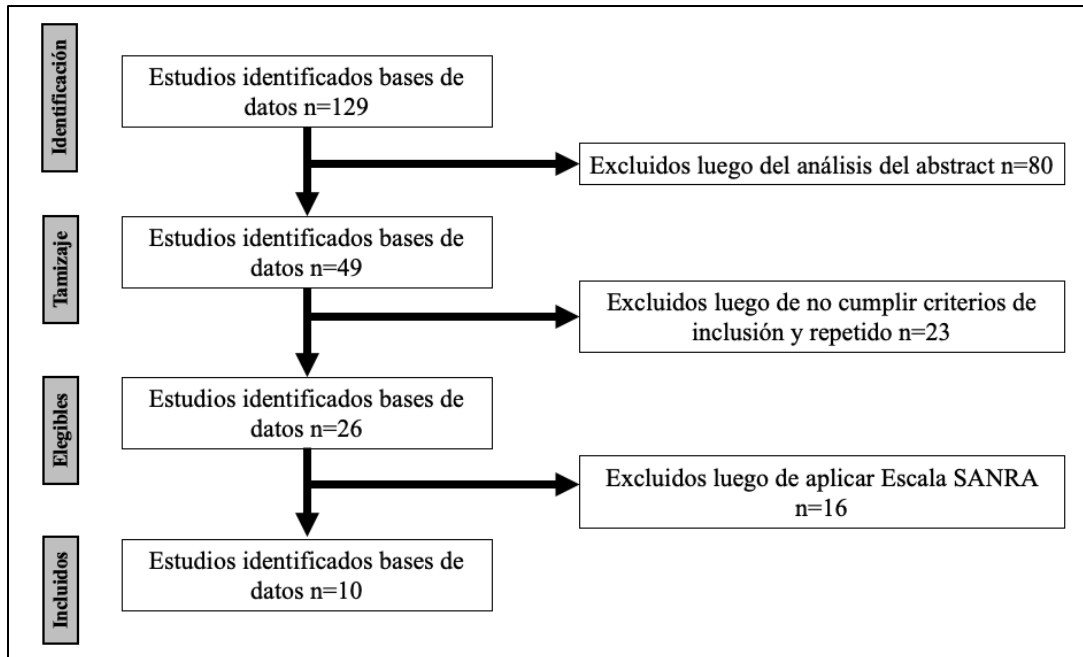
Identificación

Estudios identificados bases de datos n=129

Excluidos luego del análisis del abstract n=80

Tamizaje

Estudios identificados bases de datos n=49

Excluidos luego de no cumplir criterios de inclusión y repetido n=23

Elegibles

Estudios identificados bases de datos n=26

Excluidos luego de aplicar Escala SANRA n=16

Incluidos

Estudios identificados bases de datos n=10